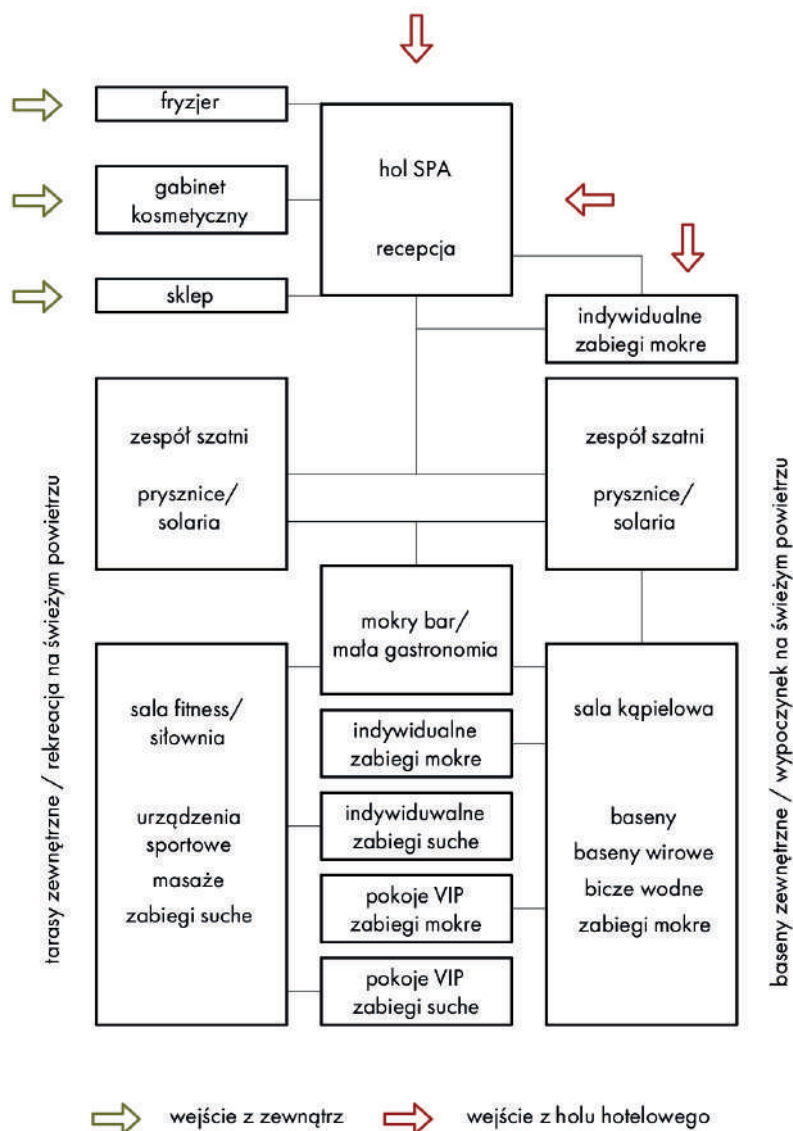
fryzjer

gabinet kosmetyczny

sklep

hol SPA

recepcja

indywidualne zabiegi mokre

zespół szatni

prysznice/ solaria

zespół szatni

prysznice/ solaria

mokry bar/ mała gastronomia

sala fitness/ siłownia

urządzenia sportowe

masaże

zabiegi suche

indywidualne zabiegi mokre

indywiduwalne zabiegi suche

pokoje VIP zabiegi mokre

pokoje VIP zabiegi suche

sala kąpielowa

baseny

baseny wirowe

bicze wodne

zabiegi mokre

tarasy zewnętrzne / rekreacja na świeżym powietrzu

baseny zewnętrzne / wypoczynek na świeżym powietrzu

wejście z zewnątrz

wejście z holu hotelowego